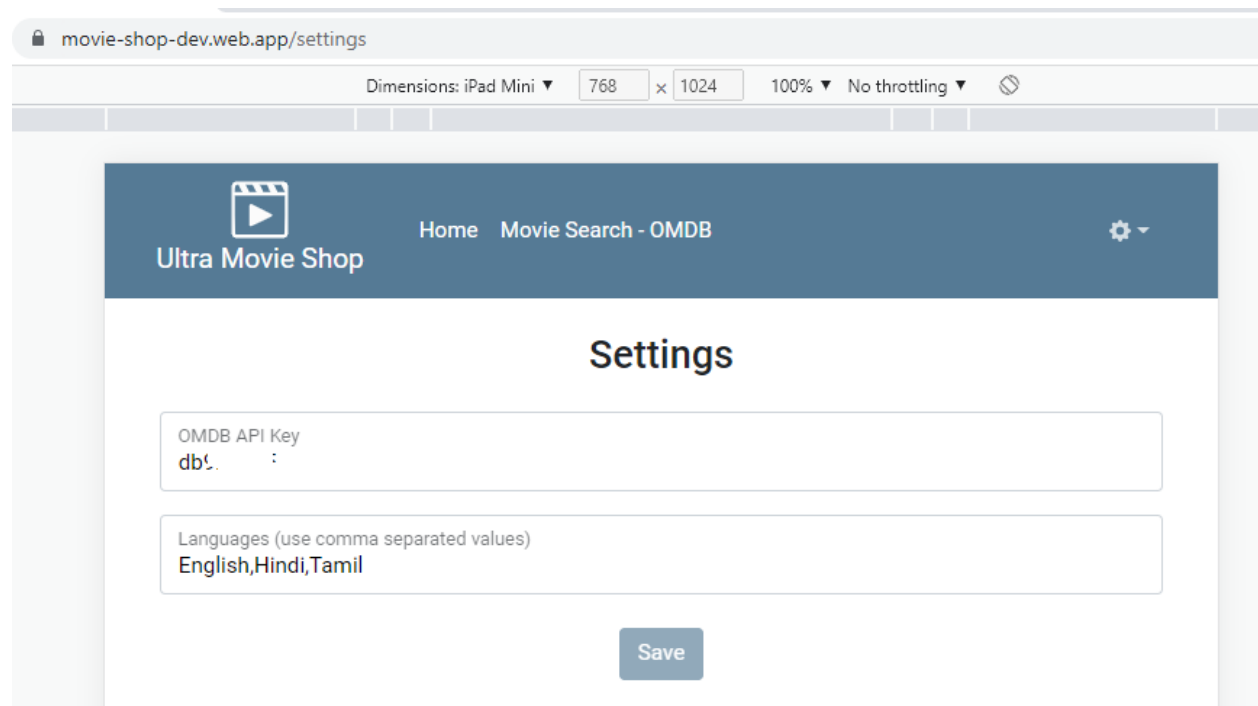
movie-shop-dev.web.app/settings

Dimensions: iPad Mini ▼ 768 × 1024 100% ▼ No throttling ▼

Ultra Movie Shop

Home Movie Search - OMDB

Settings

OMDB API Key
db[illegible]

Languages (use comma separated values)
English,Hindi,Tamil

Save